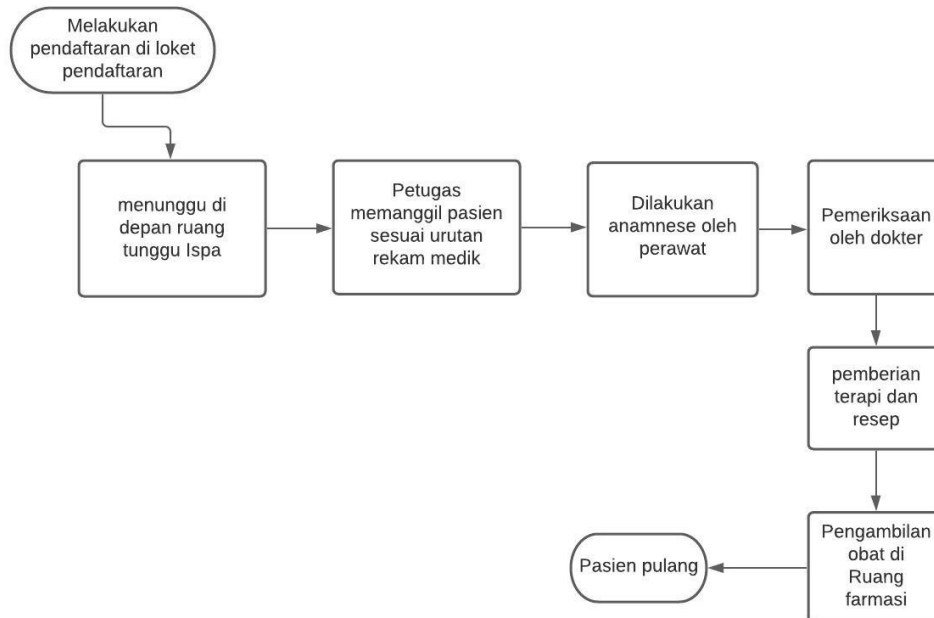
Melakukan pendaftaran di loket pendaftaran

menunggu di depan ruang tunggu Ispa

Petugas memanggil pasien sesuai urutan rekam medik

Dilakukan anamnese oleh perawat

Pemeriksaan oleh dokter

pemberian terapi dan resep

Pengambilan obat di Ruang farmasi

Pasien pulang